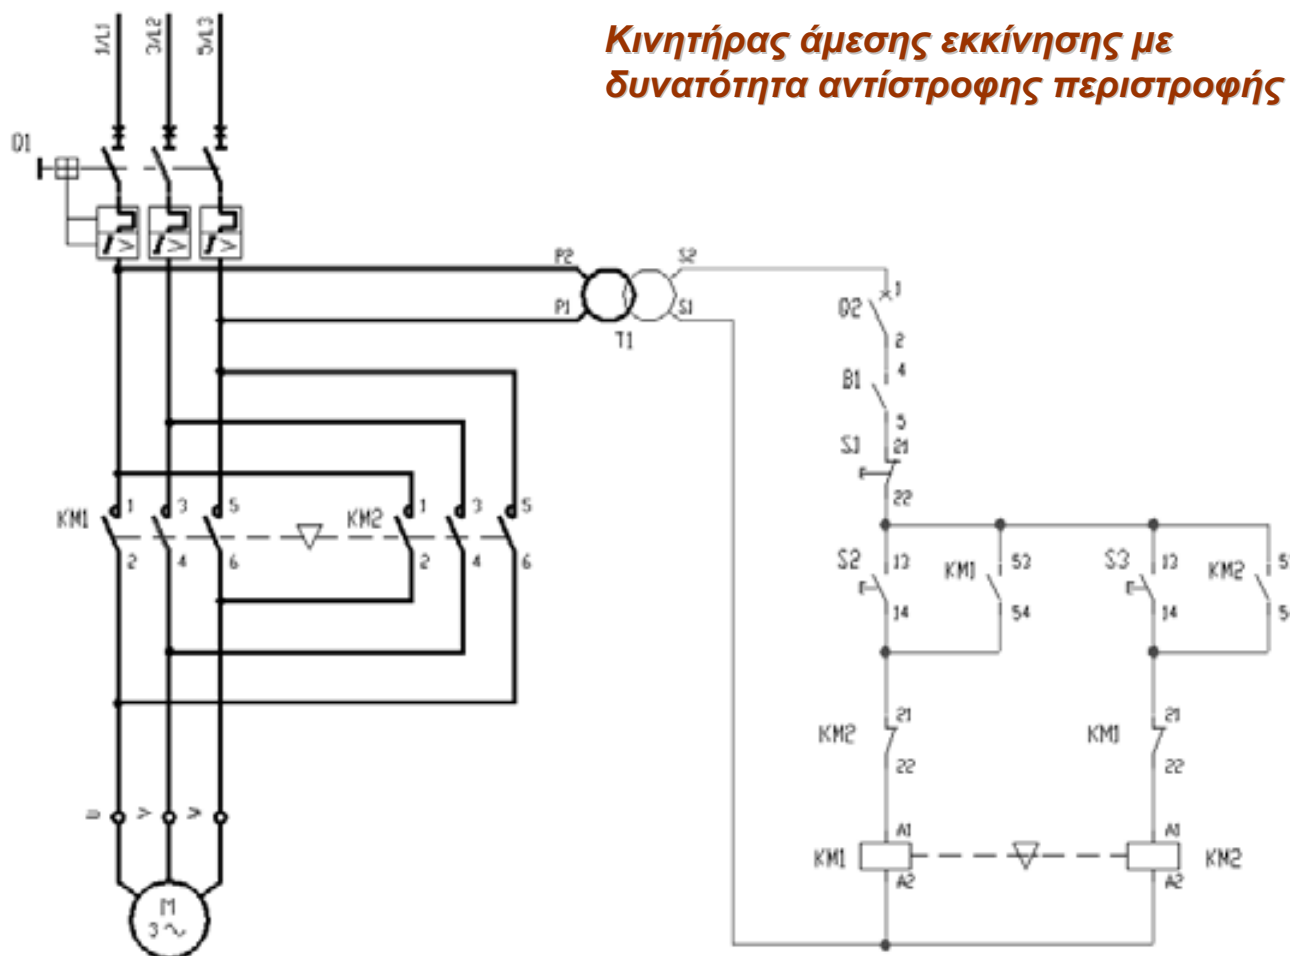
Κινητήρας άμεσης εκκίνησης με δυνατότητα αντίστροφης περιστροφής

1/L1 3/L2 5/L3

Q1

P2 S2
P1 S1
T1

Q2 1 2
B1 4 5
S1 21 22

KM1 1 3 5 2 4 6
KM2 1 3 5 2 4 6

S2 13 14
KM1 53 54
S3 13 14
KM2 53 54

KM2 21 22
KM1 21 22

KM1 A1 A2
KM2 A1 A2

U V W
M
3 ~